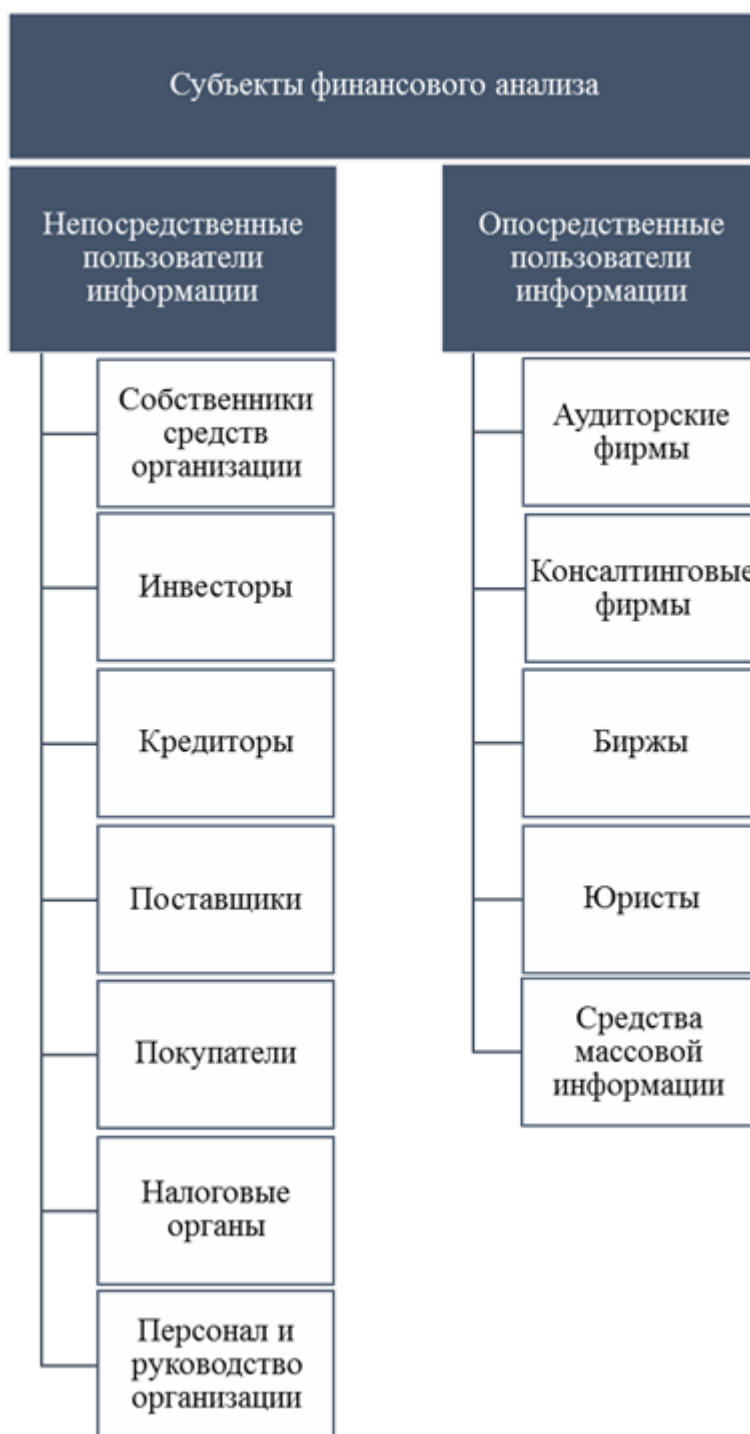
Субъекты финансового анализа

Непосредственные пользователи информации

Собственники средств организации

Инвесторы

Кредиторы

Поставщики

Покупатели

Налоговые органы

Персонал и руководство организации

Опосредственные пользователи информации

Аудиторские фирмы

Консалтинговые фирмы

Биржы

Юристы

Средства массовой информации